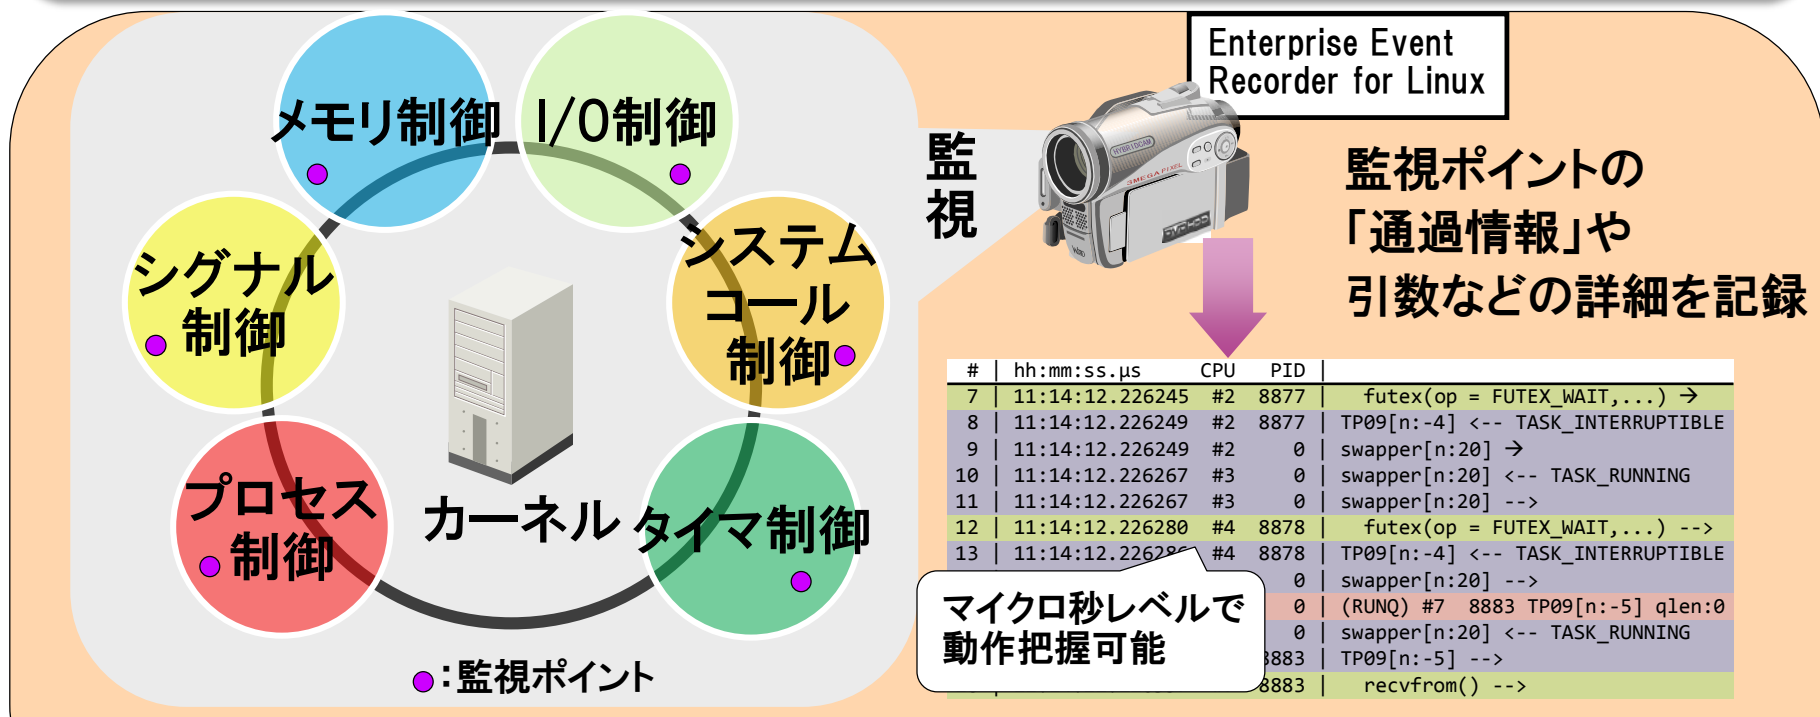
メモリ制御

I/O制御

シグナル制御

システムコール制御

カーネル

プロセス制御

タイマ制御

●:監視ポイント

監視

Enterprise Event Recorder for Linux

監視ポイントの「通過情報」や引数などの詳細を記録

| # | hh:mm:ss.μs | CPU | PID | |
|---|---|---|---|---|
| 7 | 11:14:12.226245 | #2 | 8877 | futex(op = FUTEX_WAIT,...) → |
| 8 | 11:14:12.226249 | #2 | 8877 | TP09[n:-4] <-- TASK_INTERRUPTIBLE |
| 9 | 11:14:12.226249 | #2 | 0 | swapper[n:20] → |
| 10 | 11:14:12.226267 | #3 | 0 | swapper[n:20] <-- TASK_RUNNING |
| 11 | 11:14:12.226267 | #3 | 0 | swapper[n:20] --> |
| 12 | 11:14:12.226280 | #4 | 8878 | futex(op = FUTEX_WAIT,...) --> |
| 13 | 11:14:12.22628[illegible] | #4 | 8878 | TP09[n:-4] <-- TASK_INTERRUPTIBLE |
| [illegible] | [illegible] | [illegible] | 0 | swapper[n:20] --> |
| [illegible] | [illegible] | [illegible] | 0 | (RUNQ) #7 8883 TP09[n:-5] qlen:0 |
| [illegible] | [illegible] | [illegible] | 0 | swapper[n:20] <-- TASK_RUNNING |
| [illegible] | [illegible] | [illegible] | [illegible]883 | TP09[n:-5] --> |
| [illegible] | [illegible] | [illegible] | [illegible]883 | recvfrom() --> |

マイクロ秒レベルで動作把握可能